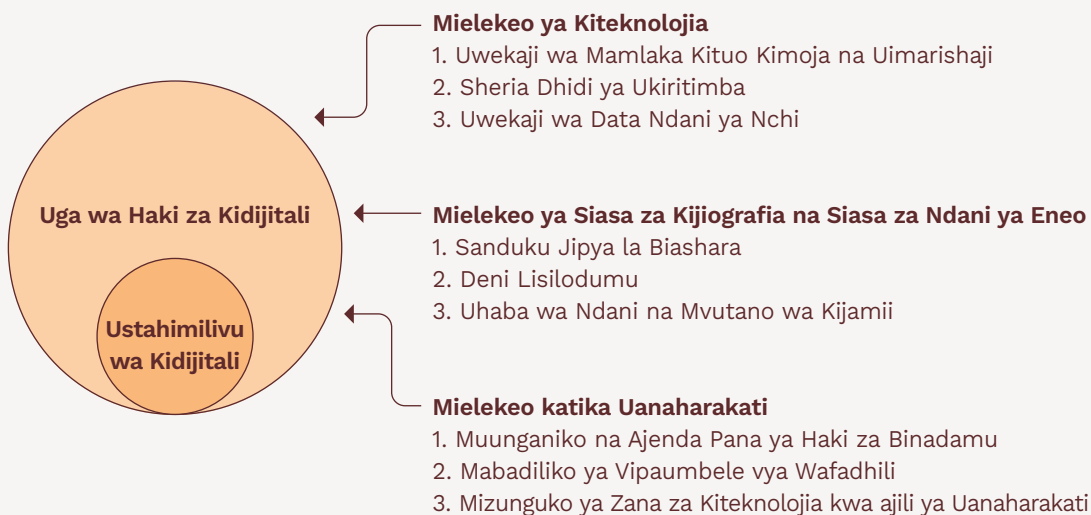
Uga wa Haki za Kidijitali

Ustahimilivu wa Kidijitali

Mielekeo ya Kiteknolojia
1. Uwekaji wa Mamlaka Kituo Kimoja na Uimarishaji
2. Sheria Dhidi ya Ukiritimba
3. Uwekaji wa Data Ndani ya Nchi

Mielekeo ya Siasa za Kijiografia na Siasa za Ndani ya Eneo
1. Sanduku Jipya la Biashara
2. Deni Lisilodumu
3. Uhaba wa Ndani na Mvutano wa Kijamii

Mielekeo katika Uanaharakati
1. Muunganiko na Ajenda Pana ya Haki za Binadamu
2. Mabadiliko ya Vipaumbele vya Wafadhili
3. Mizunguko ya Zana za Kiteknolojia kwa ajili ya Uanaharakati